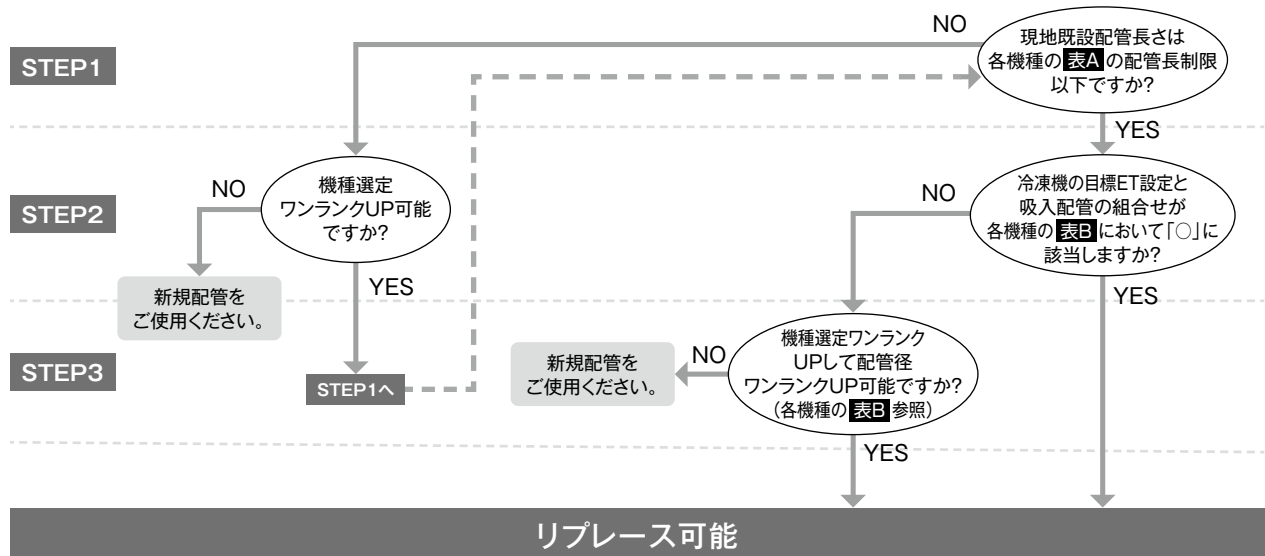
STEP1

NO

現地既設配管長さは各機種の 表A の配管長制限以下ですか?

YES

STEP2

機種選定ワンランクUP可能ですか?

NO

YES

新規配管をご使用ください。

冷凍機の目標ET設定と吸入配管の組合せが各機種の 表B において「○」に該当しますか?

NO

YES

STEP3

STEP1へ

機種選定ワンランクUPして配管径ワンランクUP可能ですか?(各機種の 表B 参照)

NO

新規配管をご使用ください。

YES

リプレース可能